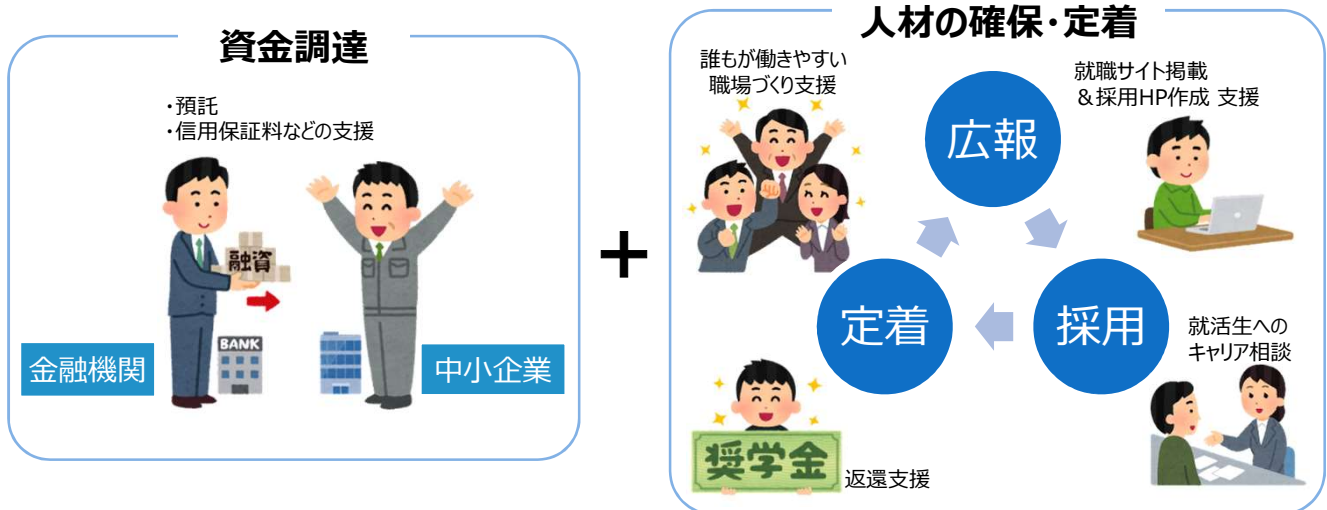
資金調達

・預託
・信用保証料などの支援

融資

BANK

金融機関

中小企業

+

人材の確保・定着

誰もが働きやすい職場づくり支援

就職サイト掲載
＆採用HP作成 支援

広報

採用

定着

就活生へのキャリア相談

奨学金

返還支援